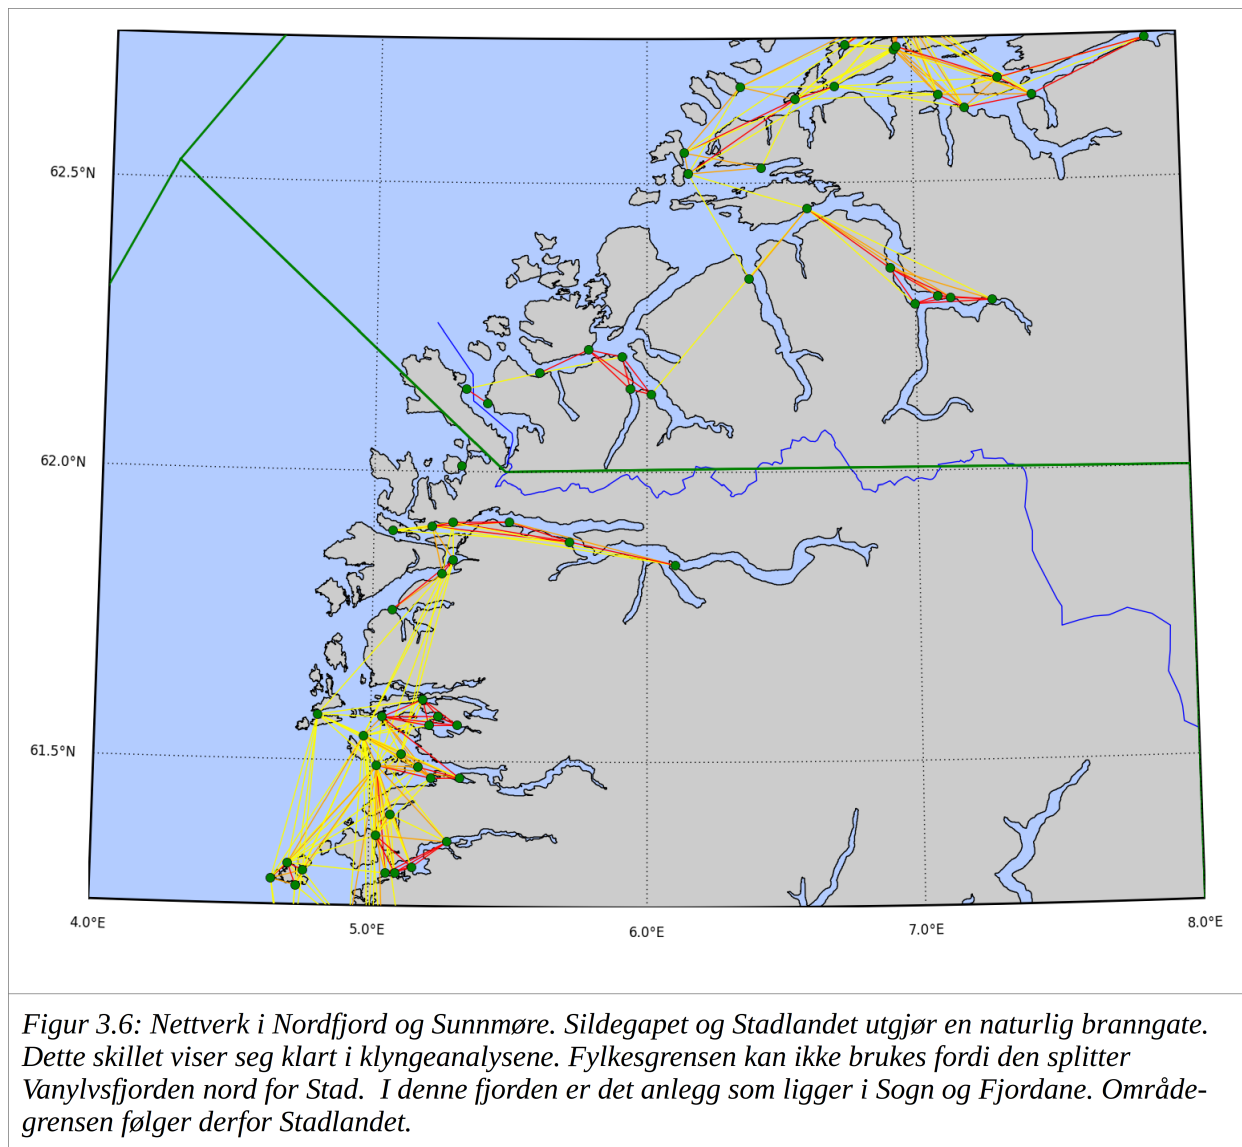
62.5°N

62.0°N

61.5°N

4.0°E

5.0°E

6.0°E

7.0°E

8.0°E

Figur 3.6: Nettverk i Nordfjord og Sunnmøre. Sildegapet og Stadlandet utgjør en naturlig branngate. Dette skillet viser seg klart i klyngeanalysene. Fylkesgrensen kan ikke brukes fordi den splitter Vanylvsfjorden nord for Stad. I denne fjorden er det anlegg som ligger i Sogn og Fjordane. Områdegrensen følger derfor Stadlandet.